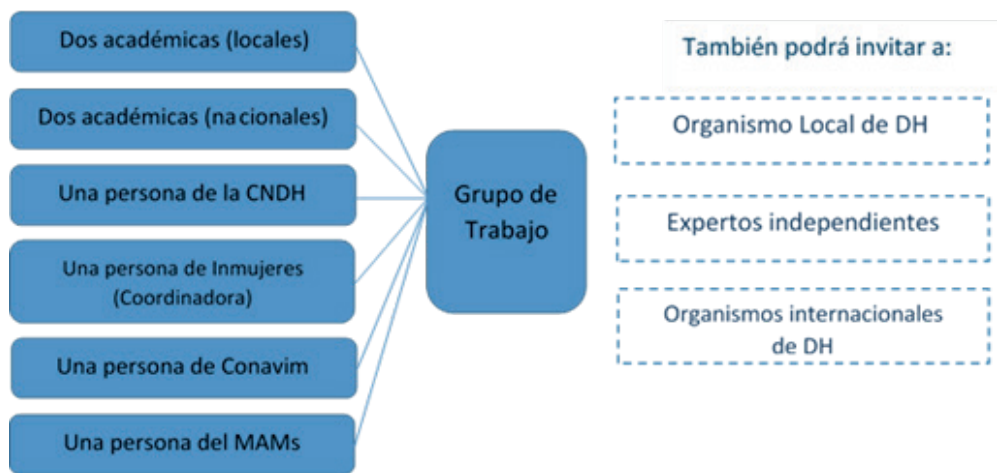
Dos académicas (locales)

Dos académicas (nacionales)

Una persona de la CNDH

Una persona de Inmujeres (Coordinadora)

Una persona de Conavim

Una persona del MAMs

Grupo de Trabajo

También podrá invitar a:

Organismo Local de DH

Expertos independientes

Organismos internacionales de DH